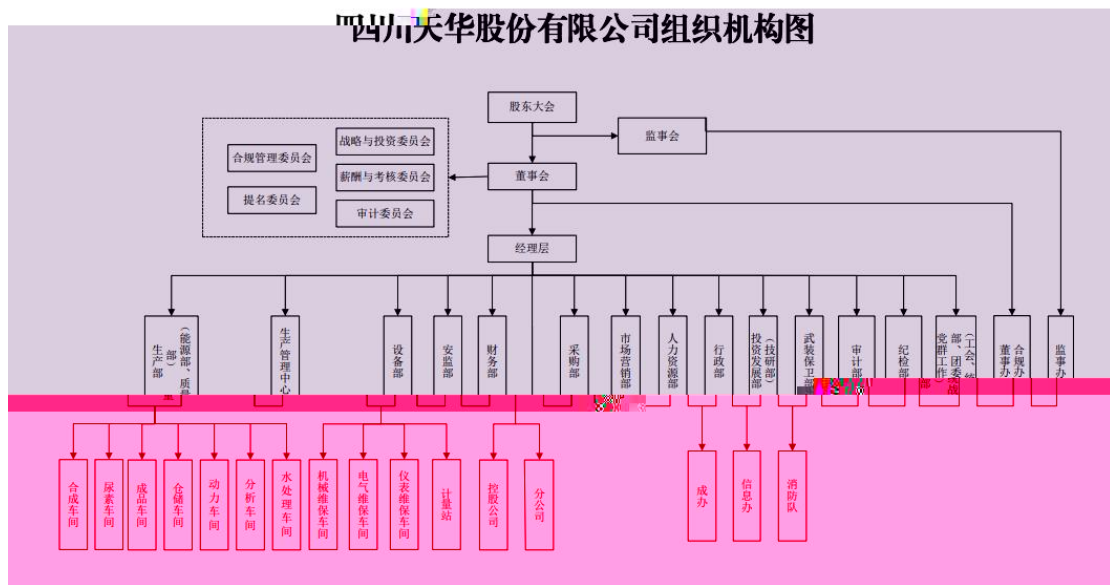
四川天华股份有限公司组织机构图

股东大会

监事会

合规管理委员会

战略与投资委员会

薪酬与考核委员会

提名委员会

审计委员会

董事会

经理层

生产部（能源部、质量部）

生产管理中心

设备部

安监部

财务部

采购部

市场营销部

人力资源部

行政部

投资发展部（技研部）

武装保卫部

审计部

纪检部

党群工作部、团委（工会、统战部）

董事办

合规办

监事办

合成车间

尿素车间

成品车间

仓储车间

动力车间

分析车间

水处理车间

机械维保车间

电气维保车间

仪表维保车间

计量站

控股公司

分公司

成办

信息办

消防队